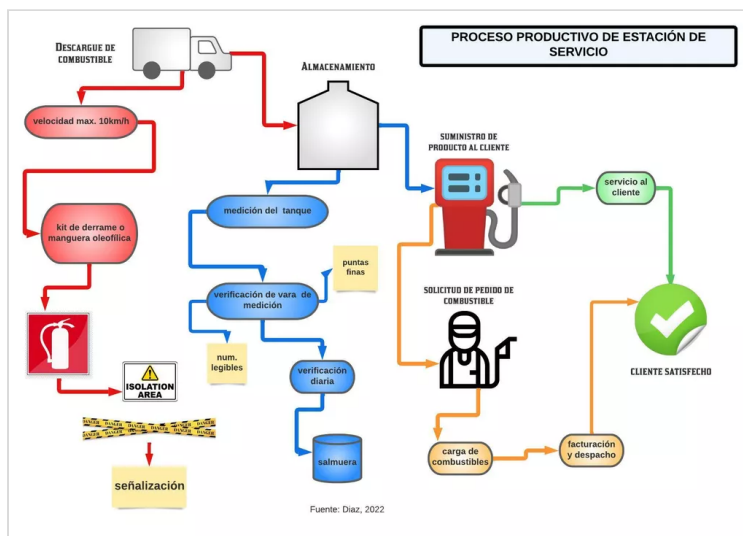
PROCESO PRODUCTIVO DE ESTACIÓN DE SERVICIO

Descargue de combustible

velocidad max. 10km/h

kit de derrame o manguera oleofílica

ISOLATION AREA

DANGER DANGER DANGER

señalización

Almacenamiento

medición del tanque

puntas finas

verificación de vara de medición

num. legibles

verificación diaria

salmuera

Fuente: Diaz, 2022

Suministro de producto al cliente

servicio al cliente

Solicitud de pedido de combustible

Cliente satisfecho

carga de combustibles

facturación y despacho